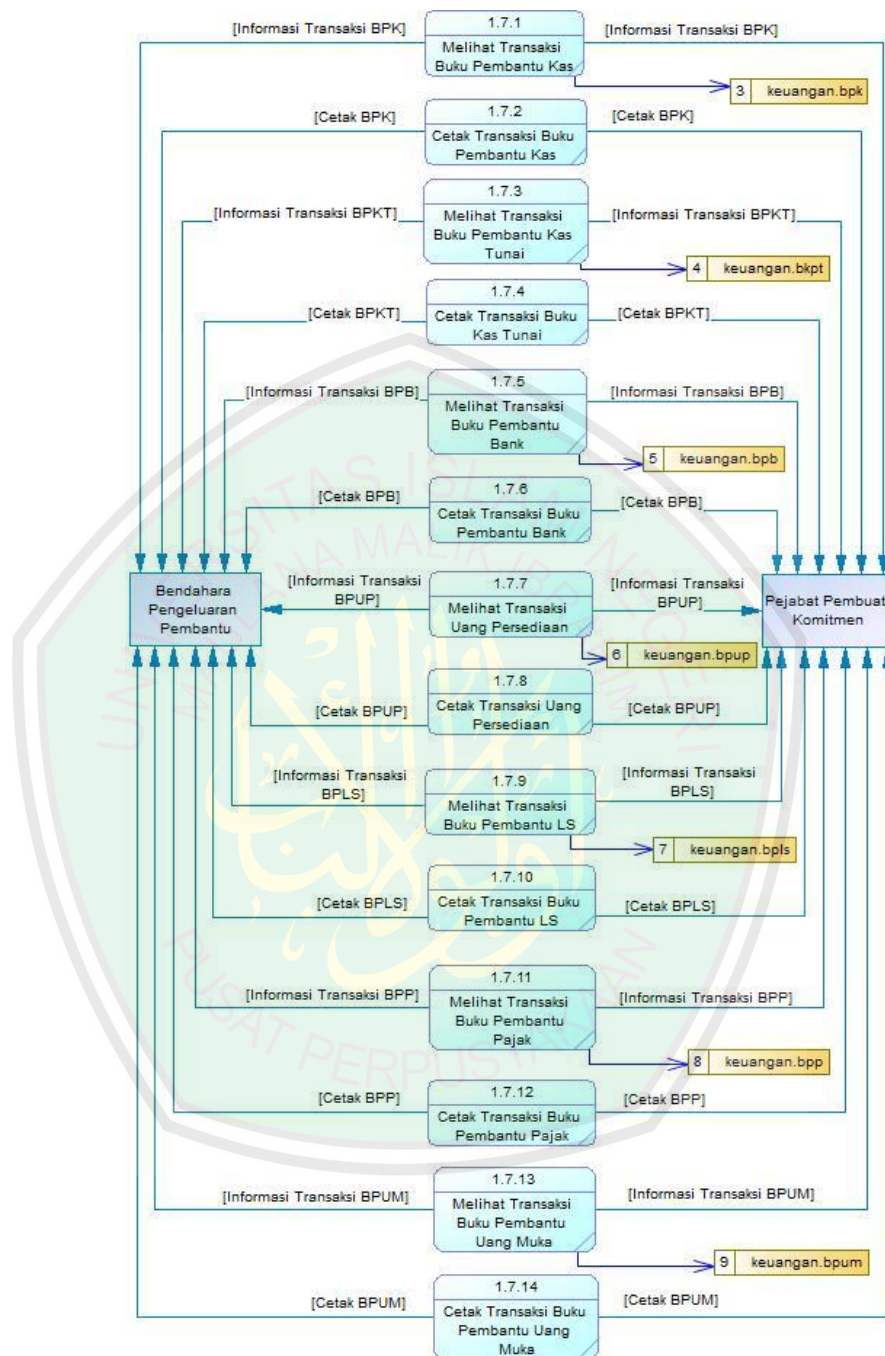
[Informasi Transaksi BPK]
1.7.1
Melihat Transaksi Buku Pembantu Kas
[Informasi Transaksi BPK]
3 keuangan.bpk

[Cetak BPK]
1.7.2
Cetak Transaksi Buku Pembantu Kas
[Cetak BPK]

[Informasi Transaksi BPKT]
1.7.3
Melihat Transaksi Buku Pembantu Kas Tunai
[Informasi Transaksi BPKT]
4 keuangan.bkpt

[Cetak BPKT]
1.7.4
Cetak Transaksi Buku Kas Tunai
[Cetak BPKT]

[Informasi Transaksi BPB]
1.7.5
Melihat Transaksi Buku Pembantu Bank
[Informasi Transaksi BPB]
5 keuangan.bpb

[Cetak BPB]
1.7.6
Cetak Transaksi Buku Pembantu Bank
[Cetak BPB]

Bendahara Pengeluaran Pembantu
[Informasi Transaksi BPUP]
1.7.7
Melihat Transaksi Uang Persediaan
[Informasi Transaksi BPUP]
Pejabat Pembuat Komitmen
6 keuangan.bpup

[Cetak BPUP]
1.7.8
Cetak Transaksi Uang Persediaan
[Cetak BPUP]

[Informasi Transaksi BPLS]
1.7.9
Melihat Transaksi Buku Pembantu LS
[Informasi Transaksi BPLS]
7 keuangan.bpls

[Cetak BPLS]
1.7.10
Cetak Transaksi Buku Pembantu LS
[Cetak BPLS]

[Informasi Transaksi BPP]
1.7.11
Melihat Transaksi Buku Pembantu Pajak
[Informasi Transaksi BPP]
8 keuangan.bpp

[Cetak BPP]
1.7.12
Cetak Transaksi Buku Pembantu Pajak
[Cetak BPP]

[Informasi Transaksi BPUM]
1.7.13
Melihat Transaksi Buku Pembantu Uang Muka
[Informasi Transaksi BPUM]
9 keuangan.bpum

[Cetak BPUM]
1.7.14
Cetak Transaksi Buku Pembantu Uang Muka
[Cetak BPUM]